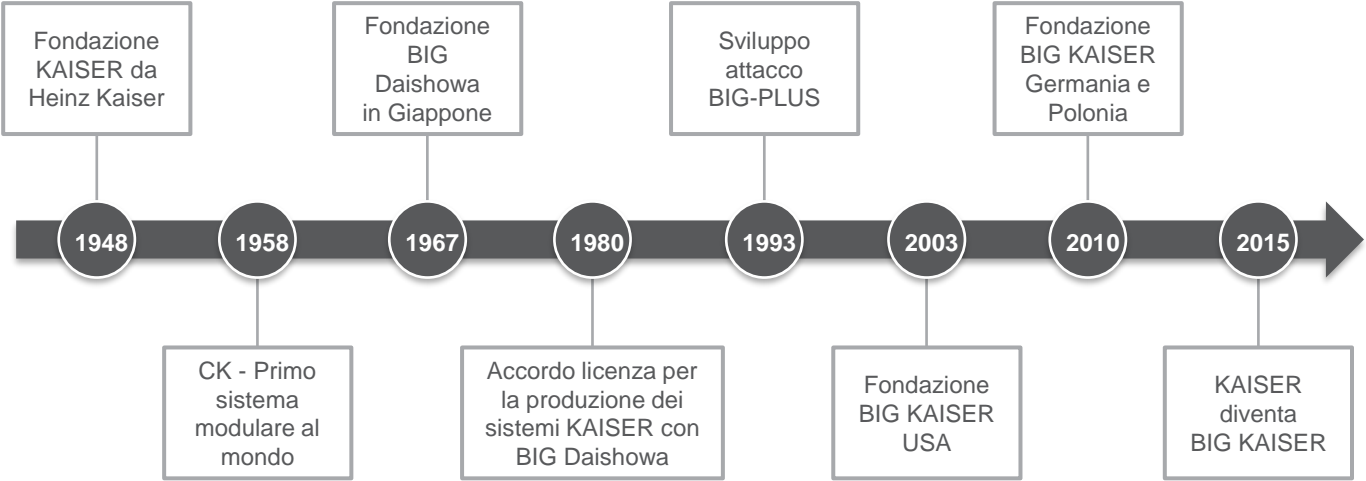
Fondazione KAISER da Heinz Kaiser

1948

1958

CK - Primo sistema modulare al mondo

Fondazione BIG Daishowa in Giappone

1967

1980

Accordo licenza per la produzione dei sistemi KAISER con BIG Daishowa

Sviluppo attacco BIG-PLUS

1993

2003

Fondazione BIG KAISER USA

Fondazione BIG KAISER Germania e Polonia

2010

2015

KAISER diventa BIG KAISER